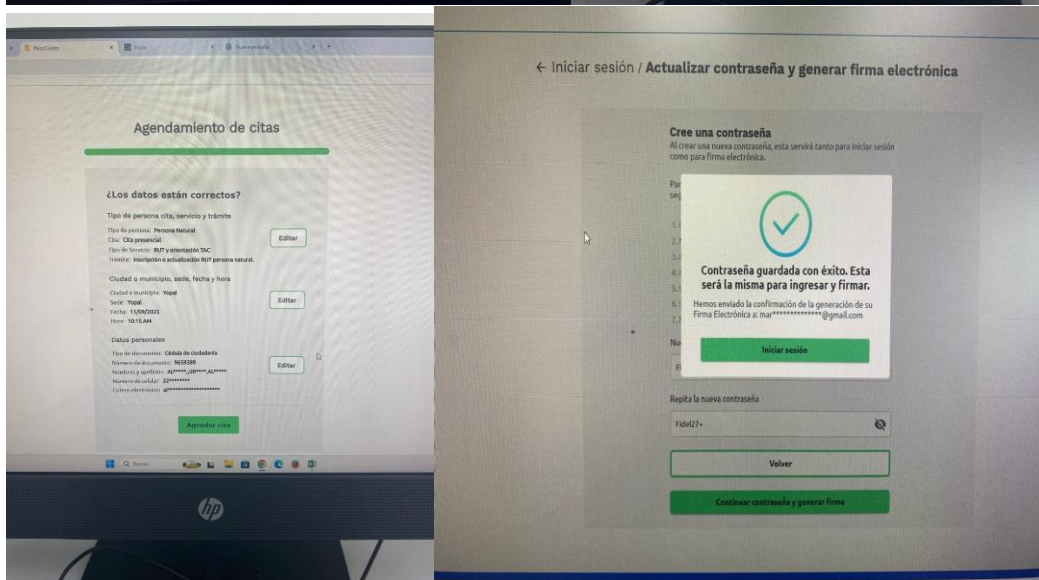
Agendamiento de citas

¿Los datos están correctos?

Tipo de persona cita, servicio y trámite

Tipo de persona: Persona Natural
Cita: Cita presencial
Tipo de Servicio: RUT y orientación TAC
Trámite: Inscripción o actualización RUT persona natural.

Editar

Ciudad o municipio, sede, fecha y hora

Ciudad o municipio: Yopal
Sede: Yopal
Fecha: 11/09/2025
Hora: 10:15 AM

Editar

Datos personales

Tipo de documento: Cédula de ciudadanía
Número de documento: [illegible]
Nombres y apellidos: AL*****,UR****,AL*****
Número de celular: 32*******
Correo electrónico: al*******************

Editar

Agendar cita

Q Buscar

hp

← Iniciar sesión / Actualizar contraseña y generar firma electrónica

Cree una contraseña
Al crear una nueva contraseña, esta servirá tanto para iniciar sesión como para firma electrónica.

Contraseña guardada con éxito. Esta será la misma para ingresar y firmar.

Hemos enviado la confirmación de la generación de su Firma Electrónica a: mar**************@gmail.com

Iniciar sesión

Repita la nueva contraseña

Fidel27+

Volver

Continuar contraseña y generar firma